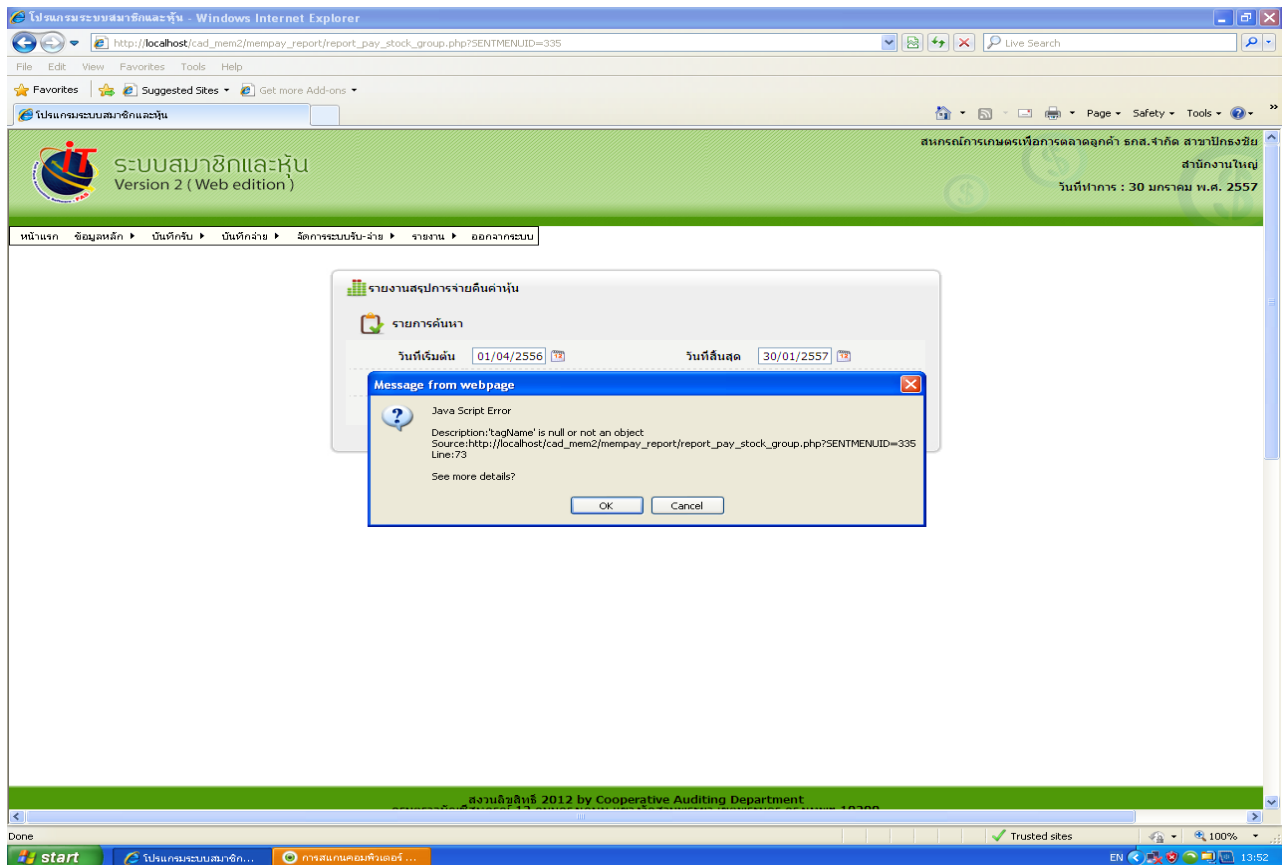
โปรแกรมระบบสมาชิกและหุ้น - Windows Internet Explorer

http://localhost/cad_mem2/mempay_report/report_pay_stock_group.php?SENTMENUID=335

Live Search

File Edit View Favorites Tools Help

Favorites | Suggested Sites ▾ | Get more Add-ons ▾

โปรแกรมระบบสมาชิกและหุ้น

Page ▾ Safety ▾ Tools ▾

ระบบสมาชิกและหุ้น
Version 2 ( Web edition )

สหกรณ์การเกษตรเพื่อการตลาดลูกค้า ธกส.จำกัด สาขาปักธงชัย
สำนักงานใหญ่
วันที่ทำการ : 30 มกราคม พ.ศ. 2557

หน้าแรก | ข้อมูลหลัก ▸ | บันทึกรับ ▸ | บันทึกจ่าย ▸ | จัดการระบบรับ-จ่าย ▸ | รายงาน ▸ | ออกจากระบบ

รายงานสรุปการจ่ายคืนค่าหุ้น

รายการค้นหา

วันที่เริ่มต้น 01/04/2556
วันที่สิ้นสุด 30/01/2557

Message from webpage

Java Script Error

Description:'tagName' is null or not an object
Source:http://localhost/cad_mem2/mempay_report/report_pay_stock_group.php?SENTMENUID=335
Line:73

See more details?

OK | Cancel

สงวนลิขสิทธิ์ 2012 by Cooperative Auditing Department
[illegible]

Done
Trusted sites
100%

start | โปรแกรมระบบสมาชิก... | การสแกนคอมพิวเตอร์ ...
EN 13:52